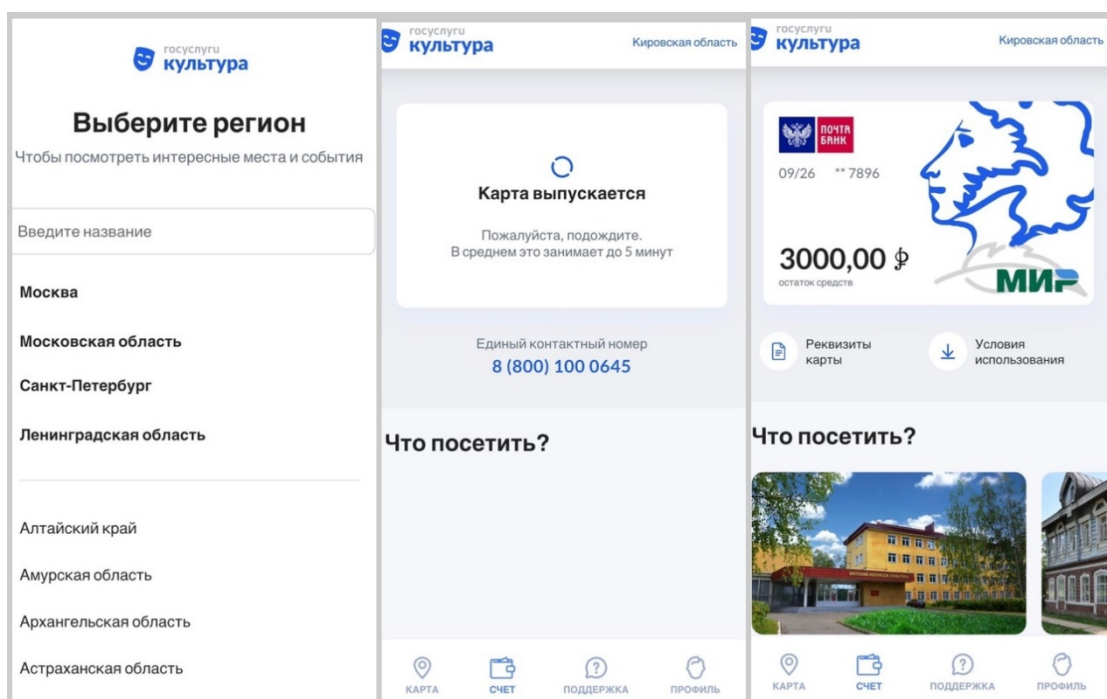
госуслуги культура

Выберите регион

Чтобы посмотреть интересные места и события

Введите название

Москва

Московская область

Санкт-Петербург

Ленинградская область

Алтайский край

Амурская область

Архангельская область

Астраханская область

госуслуги культура

Кировская область

Карта выпускается

Пожалуйста, подождите. В среднем это занимает до 5 минут

Единый контактный номер

8 (800) 100 0645

Что посетить?

КАРТА СЧЕТ ПОДДЕРЖКА ПРОФИЛЬ

госуслуги культура

Кировская область

ПОЧТА БАНК

09/26 ** 7896

3000,00 ₽

остаток средств

МИР

Реквизиты карты

Условия использования

Что посетить?

КАРТА СЧЕТ ПОДДЕРЖКА ПРОФИЛЬ